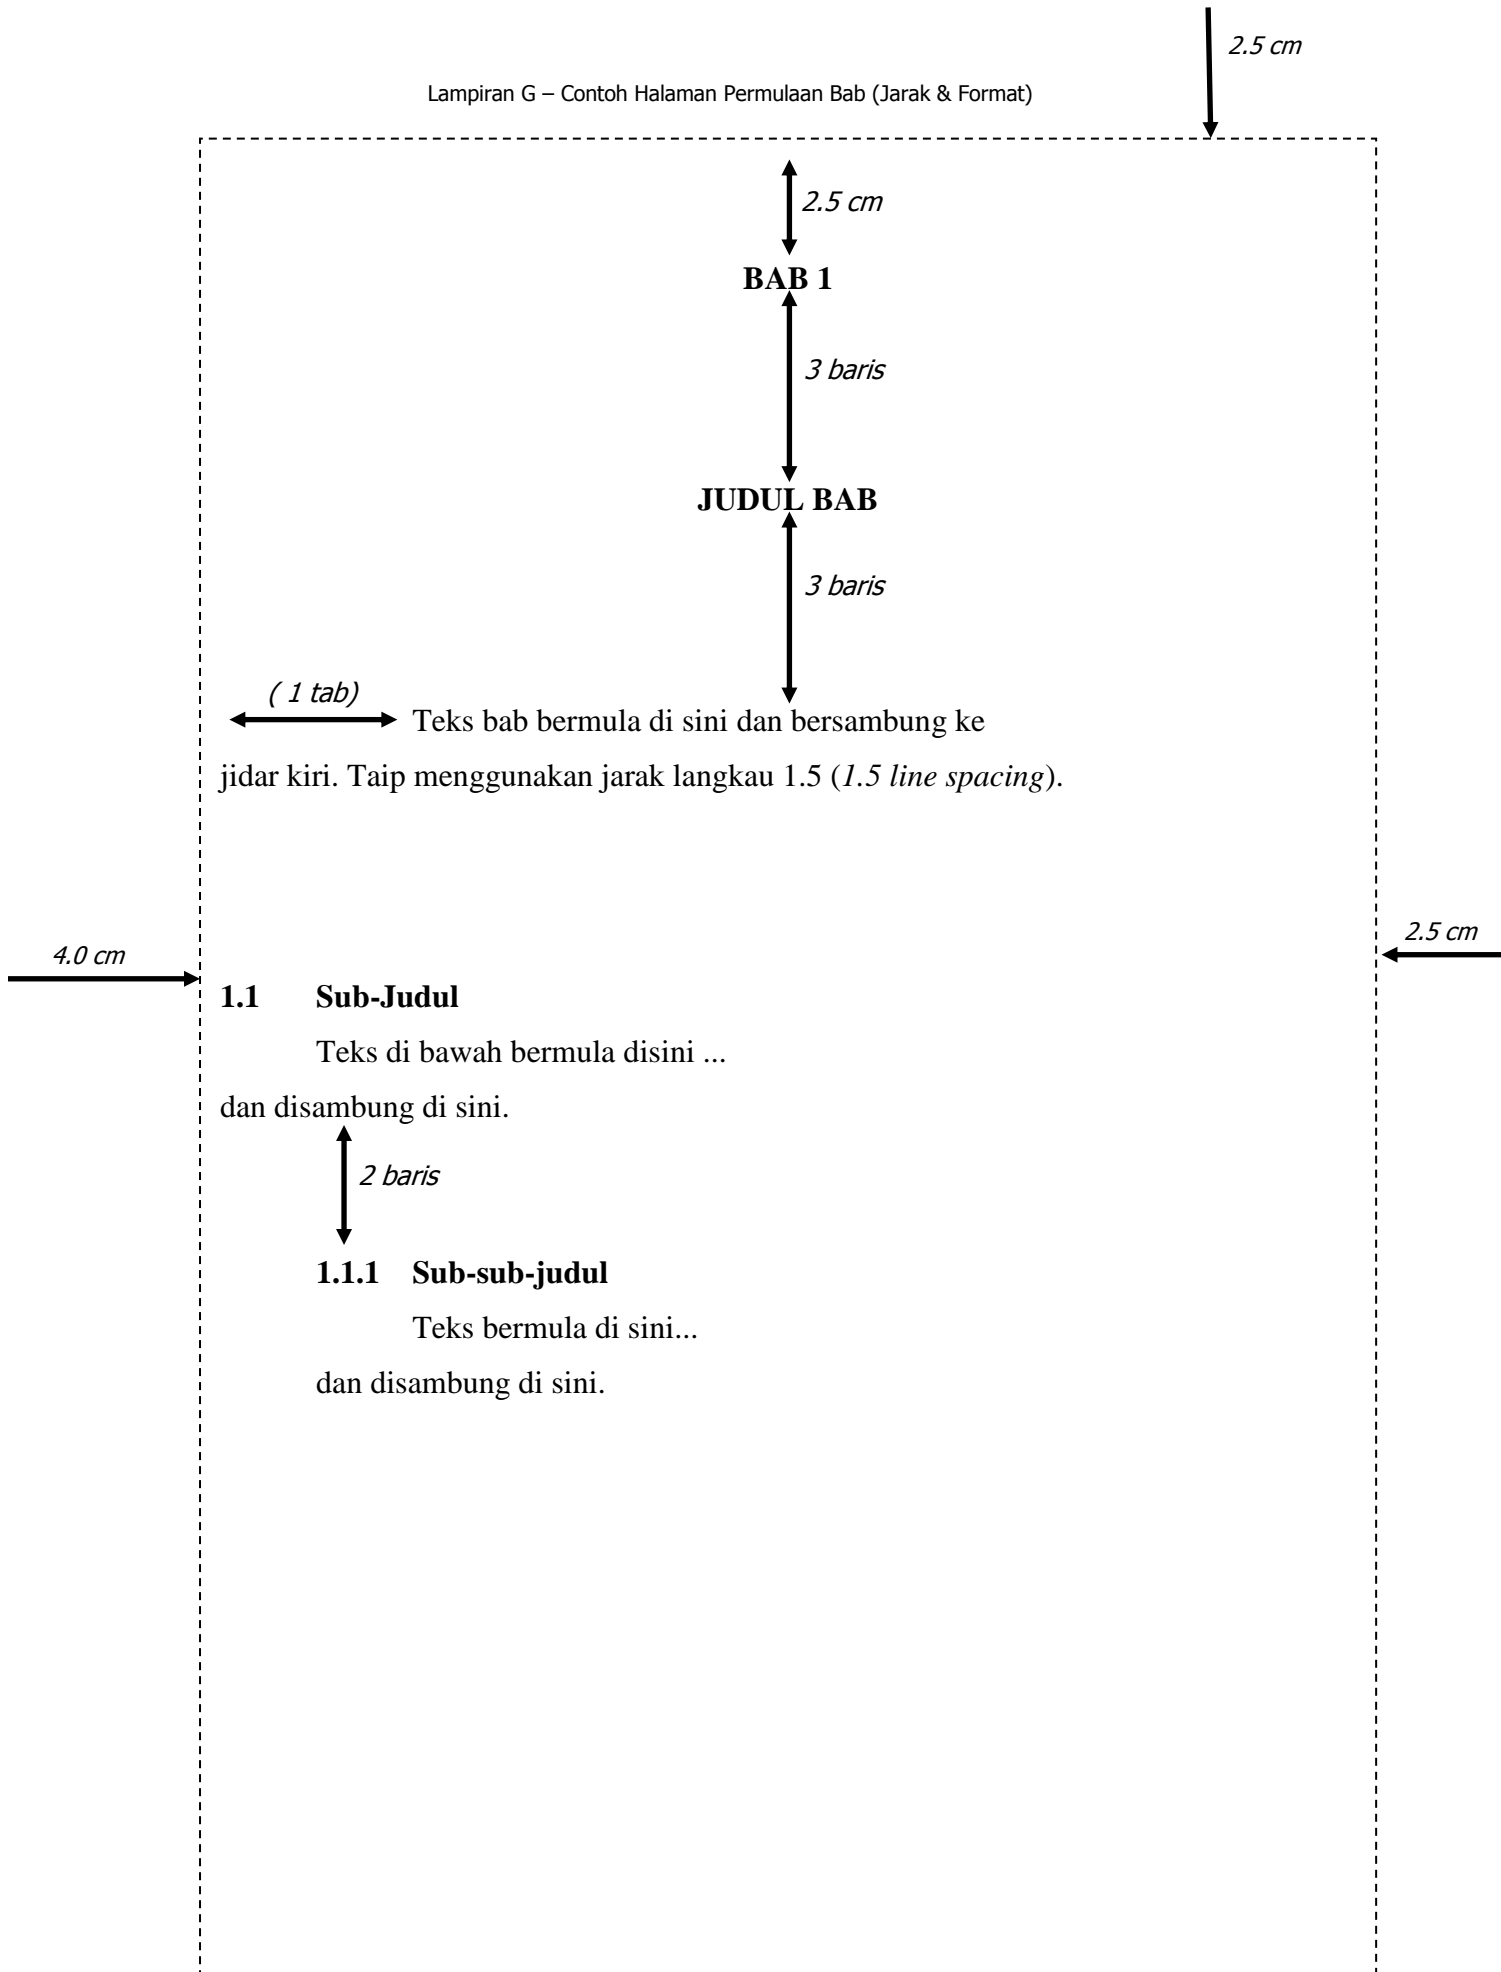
2.5 cm

Lampiran G – Contoh Halaman Permulaan Bab (Jarak & Format)

2.5 cm

BAB 1

3 baris

JUDUL BAB

3 baris

( 1 tab)

Teks bab bermula di sini dan bersambung ke jidar kiri. Taip menggunakan jarak langkau 1.5 (*1.5 line spacing*).

4.0 cm

2.5 cm

**1.1 Sub-Judul**

Teks di bawah bermula disini ... dan disambung di sini.

2 baris

**1.1.1 Sub-sub-judul**

Teks bermula di sini... dan disambung di sini.